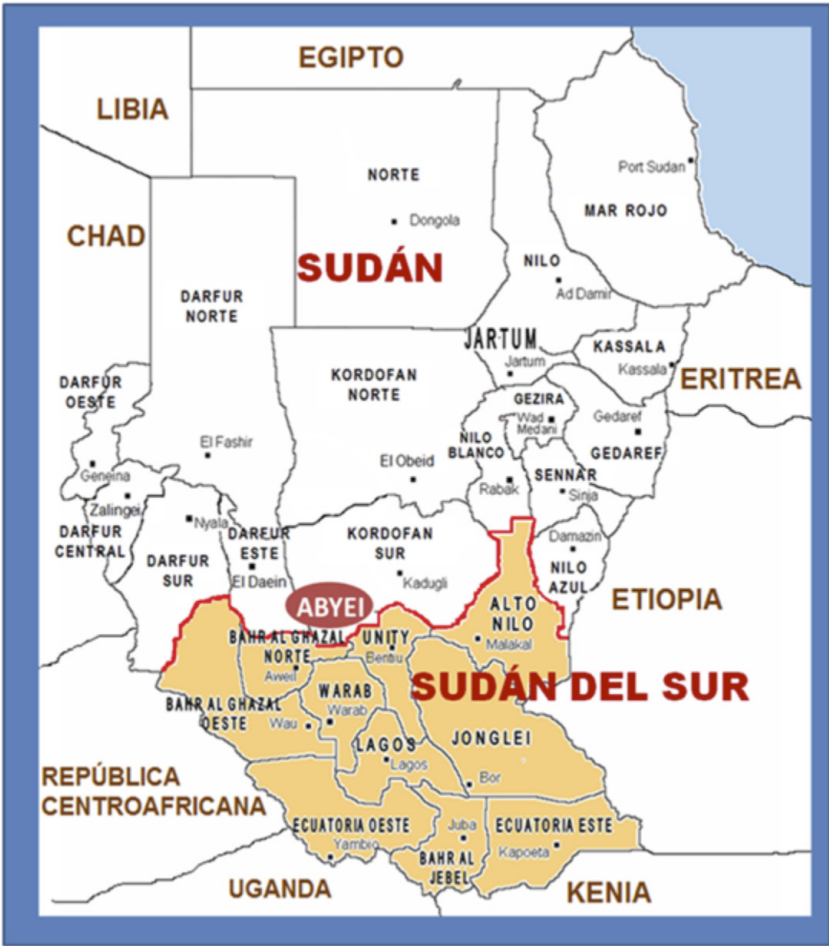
EGIPTO

LIBIA

CHAD

NORTE
Dongola

SUDÁN

Port Sudan

MAR ROJO

NILO
Ad Damir

DARFUR NORTE

JARTUM
Jartum

KASSALA
Kassala

ERITREA

DARFUR OESTE

KORDOFAN NORTE

GEZIRA
Wad Medani

Gedaref
GEDAREF

El Fashir

NILO BLANCO

El Obeid

SENNAR
Sinja

Rabak

Geneina

Zalingei

DARFUR CENTRAL

Nyala

DARFUR SUR

DARFUR ESTE
El Daein

KORDOFAN SUR
Kadugli

Damazin

NILO AZUL

ETIOPIA

ABYEI

ALTO NILO
Malakal

BAHR AL GHAZAL NORTE
Aweil

UNITY
Bentiu

SUDÁN DEL SUR

WARAB
Warab

BAHR AL GHAZAL OESTE
Wau

LAGOS
Lagos

JONGLEI

Bor

REPÚBLICA CENTROAFRICANA

ECUATORIA OESTE
Yambio

Juba

BAHR AL JEBEL

ECUATORIA ESTE
Kapoeta

UGANDA

KENIA